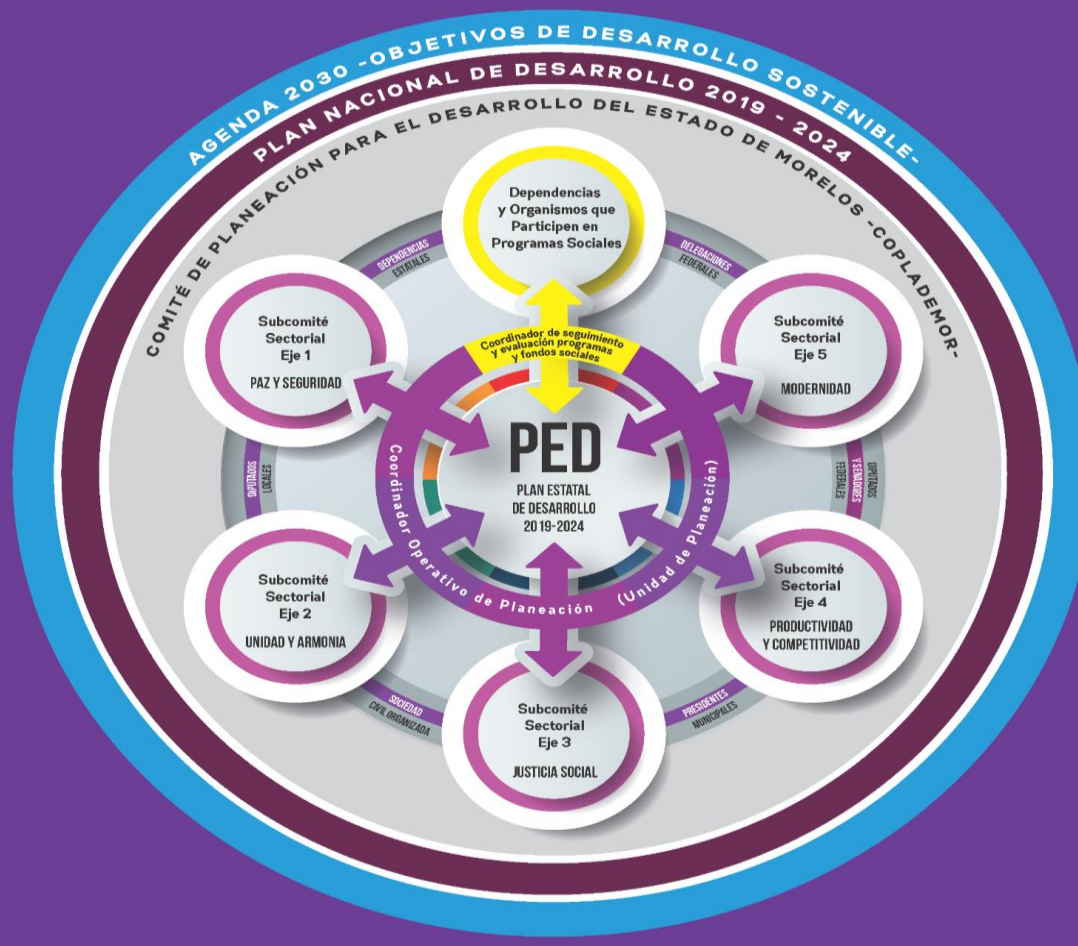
AGENDA 2030 -OBJETIVOS DE DESARROLLO SOSTENIBLE-

PLAN NACIONAL DE DESARROLLO 2019 - 2024

COMITÉ DE PLANEACIÓN PARA EL DESARROLLO DEL ESTADO DE MORELOS -COPLADEMOR-

Dependencias y Organismos que Participen en Programas Sociales

DEPENDENCIAS ESTATALES

DELEGACIONES FEDERALES

Subcomité Sectorial Eje 1

PAZ Y SEGURIDAD

Coordinador de seguimiento y evaluación programas y fondos sociales

Subcomité Sectorial Eje 5

MODERNIDAD

DIPUTADOS LOCALES

PED

PLAN ESTATAL DE DESARROLLO 2019-2024

DIPUTADOS Y SENADORES FEDERALES

Coordinador Operativo de Planeación (Unidad de Planeación)

Subcomité Sectorial Eje 2

UNIDAD Y ARMONIA

Subcomité Sectorial Eje 4

PRODUCTIVIDAD Y COMPETITIVIDAD

SOCIEDAD CIVIL ORGANIZADA

PRESIDENTES MUNICIPALES

Subcomité Sectorial Eje 3

JUSTICIA SOCIAL